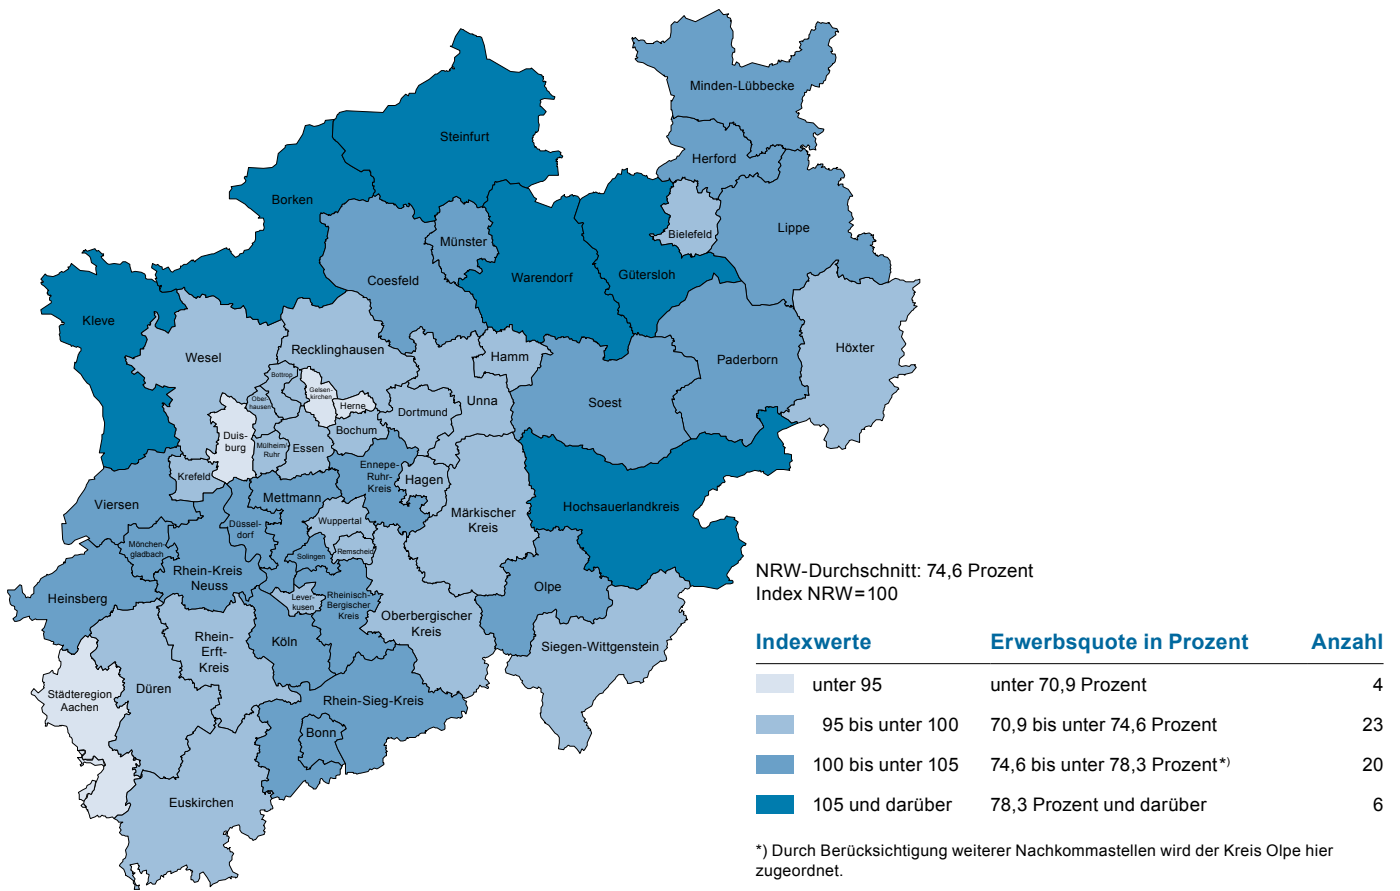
Minden-Lübbecke
Steinfurt
Herford
Borken
Bielefeld
Lippe
Münster
Gütersloh
Warendorf
Coesfeld
Kleve
Höxter
Paderborn
Recklinghausen
Hamm
Wesel
Bottrop
Gelsenkirchen
Oberhausen
Herne
Unna
Soest
Dortmund
Bochum
Duisburg
Mülheim/Ruhr
Essen
Ennepe-Ruhr-Kreis
Krefeld
Hagen
Hochsauerlandkreis
Mettmann
Viersen
Märkischer Kreis
Düsseldorf
Wuppertal
Mönchengladbach
Solingen
Remscheid
Rhein-Kreis Neuss
Olpe
Heinsberg
Leverkusen
Rheinisch-Bergischer Kreis
Oberbergischer Kreis
Rhein-Erft-Kreis
Köln
Siegen-Wittgenstein
Städteregion Aachen
Düren
Rhein-Sieg-Kreis
Bonn
Euskirchen

NRW-Durchschnitt: 74,6 Prozent
Index NRW = 100

| Indexwerte | Erwerbsquote in Prozent | Anzahl |
|---|---|---|
| unter 95 | unter 70,9 Prozent | 4 |
| 95 bis unter 100 | 70,9 bis unter 74,6 Prozent | 23 |
| 100 bis unter 105 | 74,6 bis unter 78,3 Prozent*) | 20 |
| 105 und darüber | 78,3 Prozent und darüber | 6 |

*) Durch Berücksichtigung weiterer Nachkommastellen wird der Kreis Olpe hier zugeordnet.